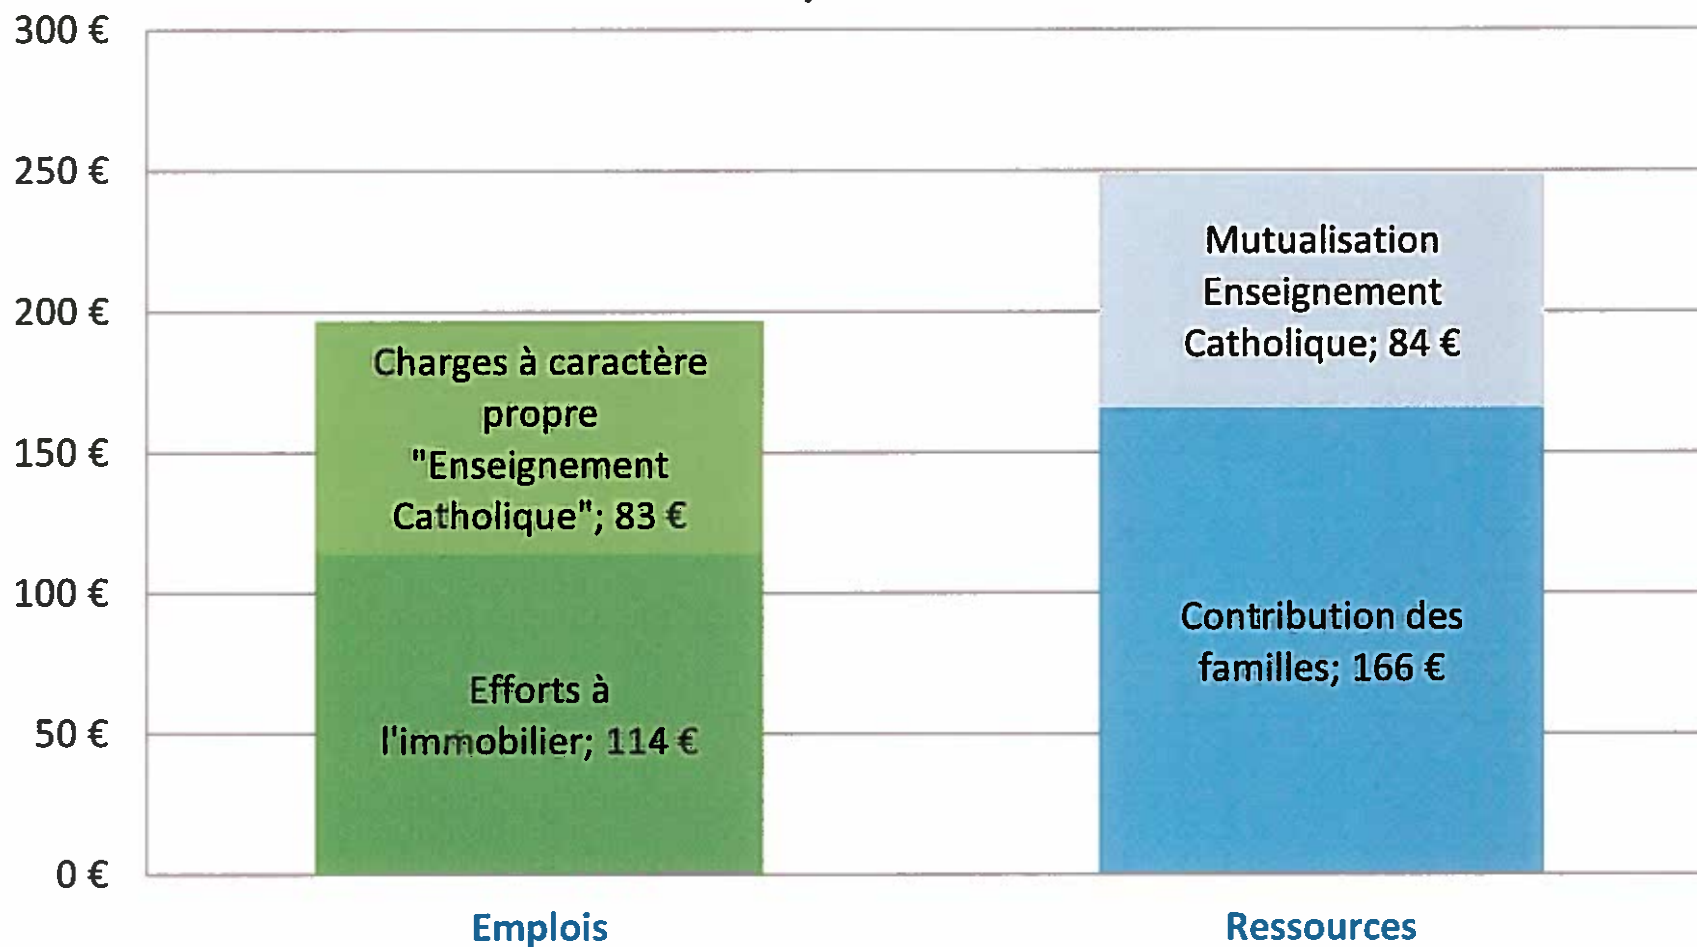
300 €
250 €
200 €
150 €
100 €
50 €
0 €

Charges à caractère propre "Enseignement Catholique"; 83 €

Efforts à l'immobilier; 114 €

Mutualisation Enseignement Catholique; 84 €

Contribution des familles; 166 €

Emplois

Ressources